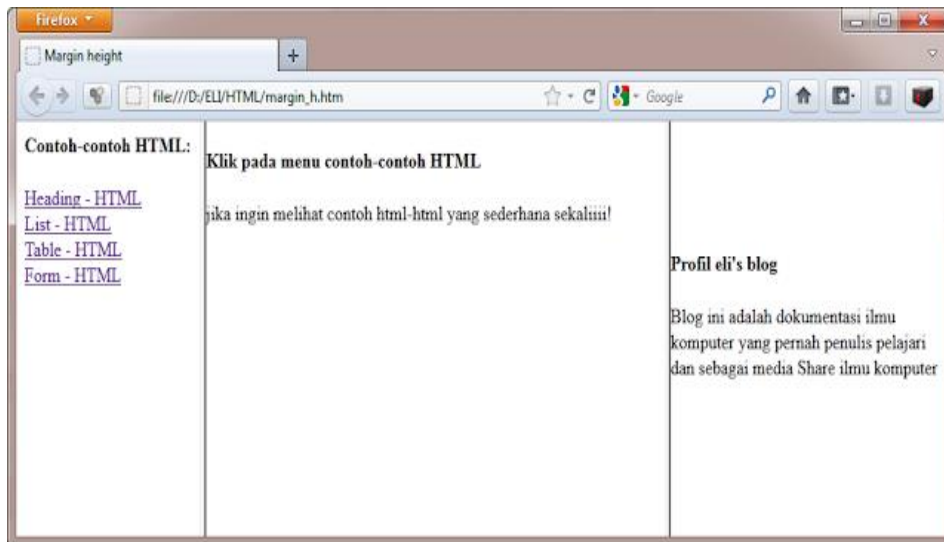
Firefox

Margin height

+

file:///D:/ELI/HTML/margin_h.htm

Google

Contoh-contoh HTML:

Heading - HTML
List - HTML
Table - HTML
Form - HTML

Klik pada menu contoh-contoh HTML

jika ingin melihat contoh html-html yang sederhana sekaliiii!

Profil eli's blog

Blog ini adalah dokumentasi ilmu komputer yang pernah penulis pelajari dan sebagai media Share ilmu komputer